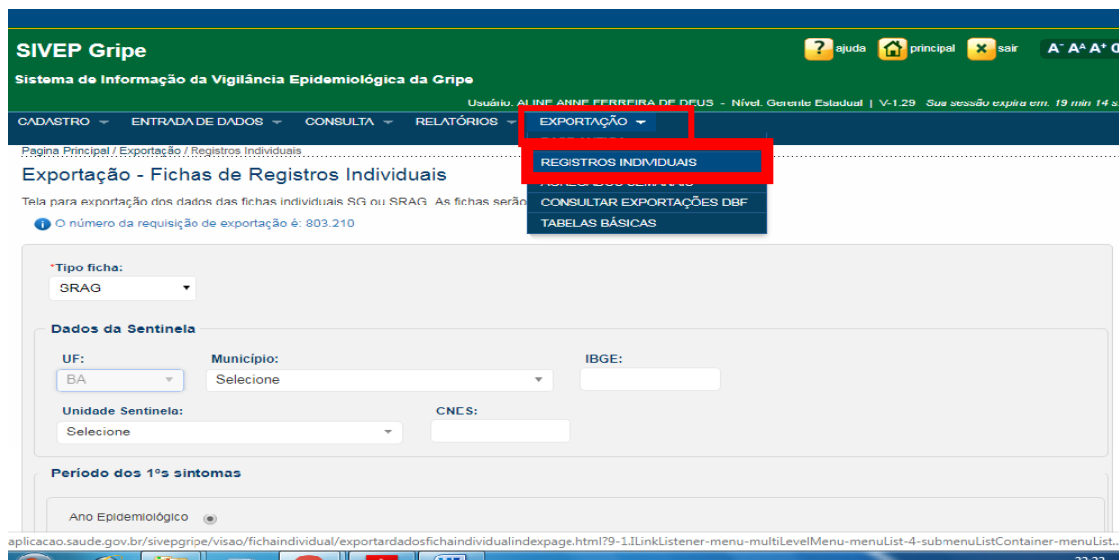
SIVEP Gripe

Sistema de Informação da Vigilância Epidemiológica da Gripe

ajuda principal sair A⁻ Aᴬ A⁺ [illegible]

Usuário: ALINE ANNE FERREIRA DE DEUS - Nível: Gerente Estadual | V-1.29 Sua sessão expira em: 19 min 14 s

CADASTRO ▾ ENTRADA DE DADOS ▾ CONSULTA ▾ RELATÓRIOS ▾ EXPORTAÇÃO ▾

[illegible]
REGISTROS INDIVIDUAIS
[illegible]
CONSULTAR EXPORTAÇÕES DBF
TABELAS BÁSICAS

Pagina Principal / Exportação / Registros Individuais

Exportação - Fichas de Registros Individuais

Tela para exportação dos dados das fichas individuais SG ou SRAG. As fichas serão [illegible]

O número da requisição de exportação é: 803.210

*Tipo ficha:
SRAG

Dados da Sentinela

UF:
BA

Município:
Selecione

IBGE:

Unidade Sentinela:
Selecione

CNES:

Período dos 1ºs sintomas

Ano Epidemiológico

aplicacao.saude.gov.br/sivepgripe/visao/fichaindividual/exportardadosfichaindividualindexpage.html?9-1.ILinkListener-menu-multiLevelMenu-menuList-4-submenuListContainer-menuList...